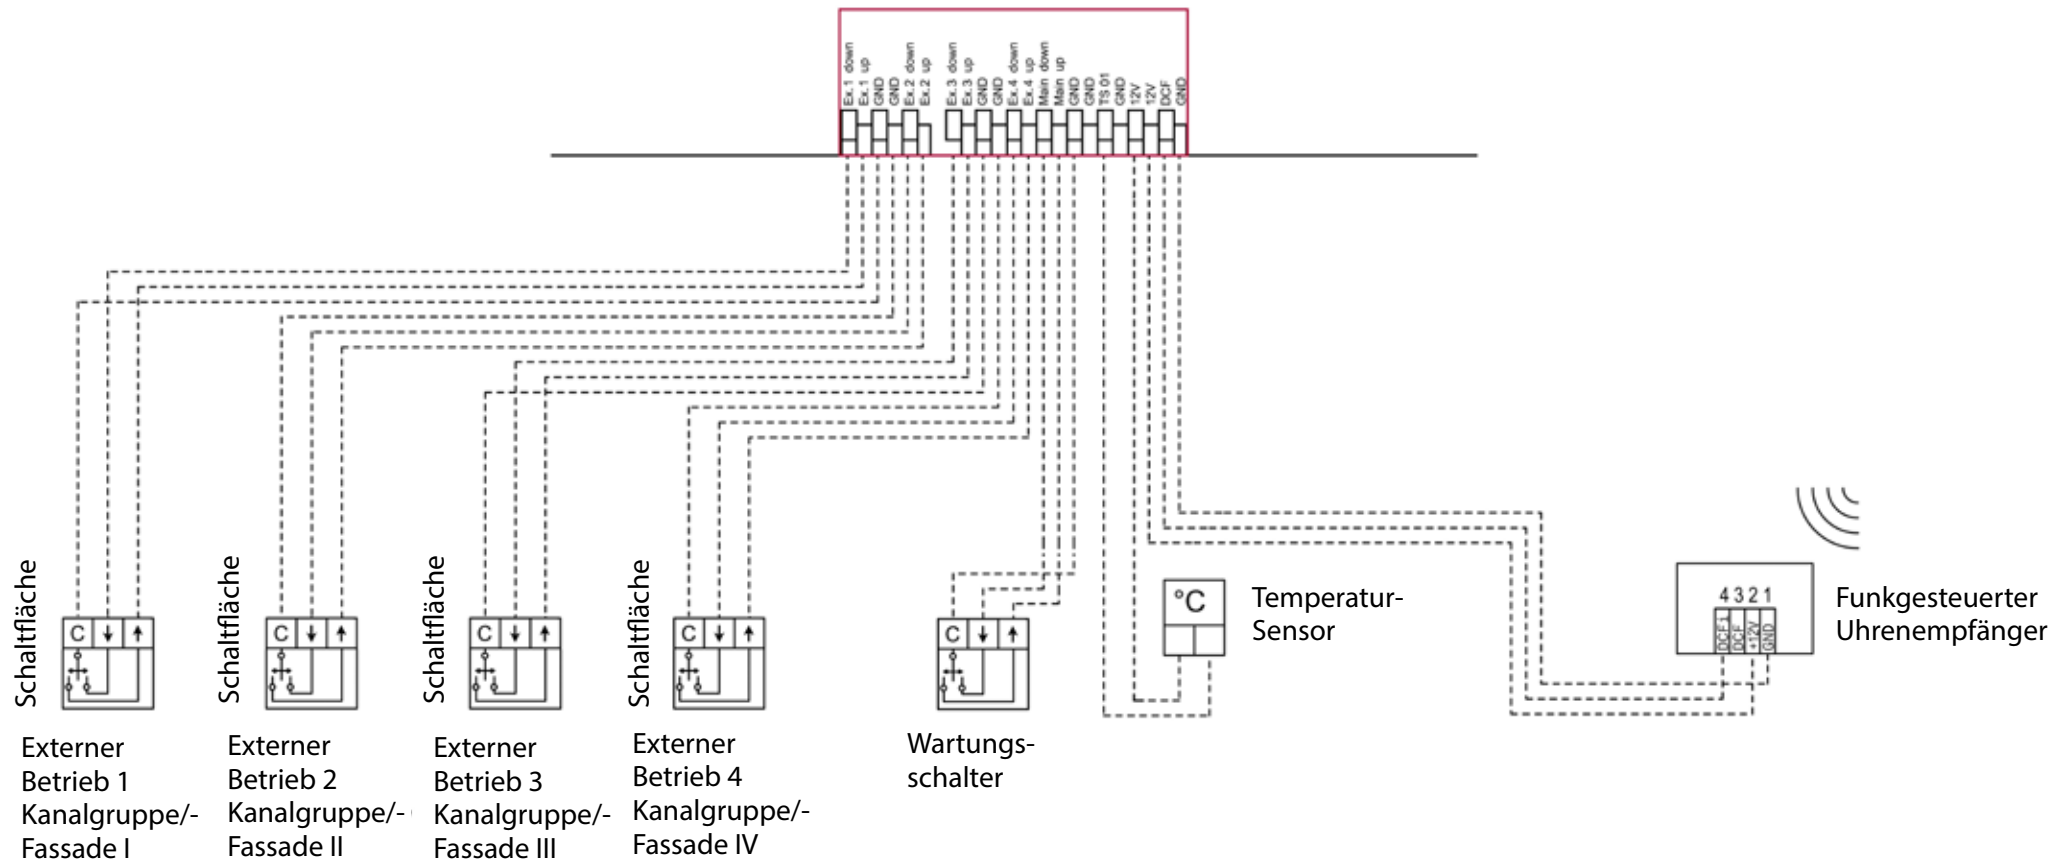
Ex.1 down
Ex.1 up
GND
GND
Ex.2 down
Ex.2 up
Ex.3 down
Ex.3 up
GND
GND
Ex.4 down
Ex.4 up
Main down
Main up
GND
GND
TS 01
GND
12V
12V
DCF
GND

Schaltfläche
C ↓ ↑
Externer Betrieb 1 Kanalgruppe/- Fassade I

Schaltfläche
C ↓ ↑
Externer Betrieb 2 Kanalgruppe/- Fassade II

Schaltfläche
C ↓ ↑
Externer Betrieb 3 Kanalgruppe/- Fassade III

Schaltfläche
C ↓ ↑
Externer Betrieb 4 Kanalgruppe/- Fassade IV

C ↓ ↑
Wartungsschalter

°C
Temperatur-Sensor

4 3 2 1
DCF-
DCF
+12V
GND
Funkgesteuerter Uhrenempfänger